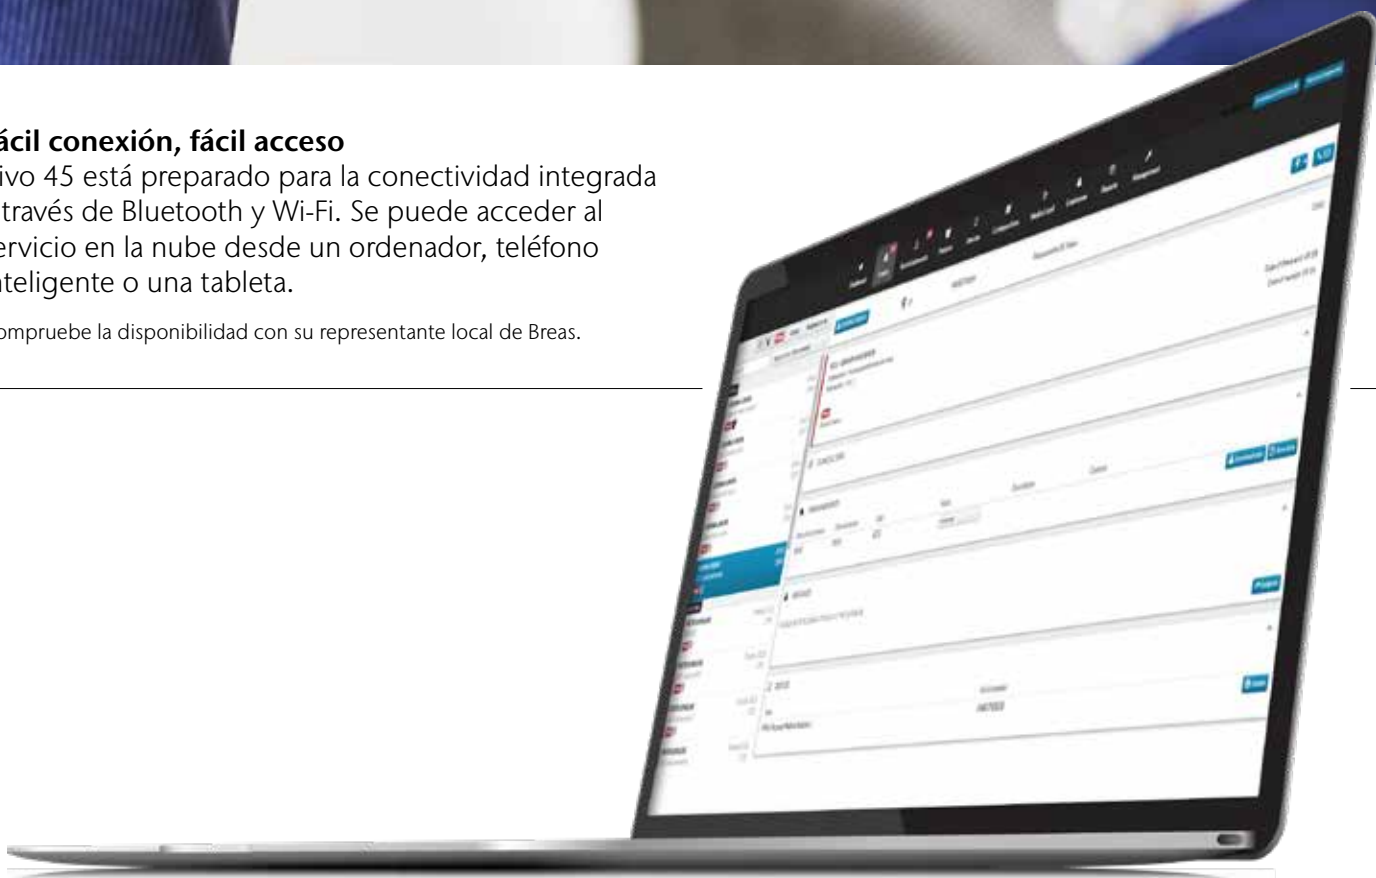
ácil conexión, fácil acceso
ivo 45 está preparado para la conectividad integrada través de Bluetooth y Wi-Fi. Se puede acceder al ervicio en la nube desde un ordenador, teléfono nteligente o una tableta.

ompruebe la disponibilidad con su representante local de Breas.